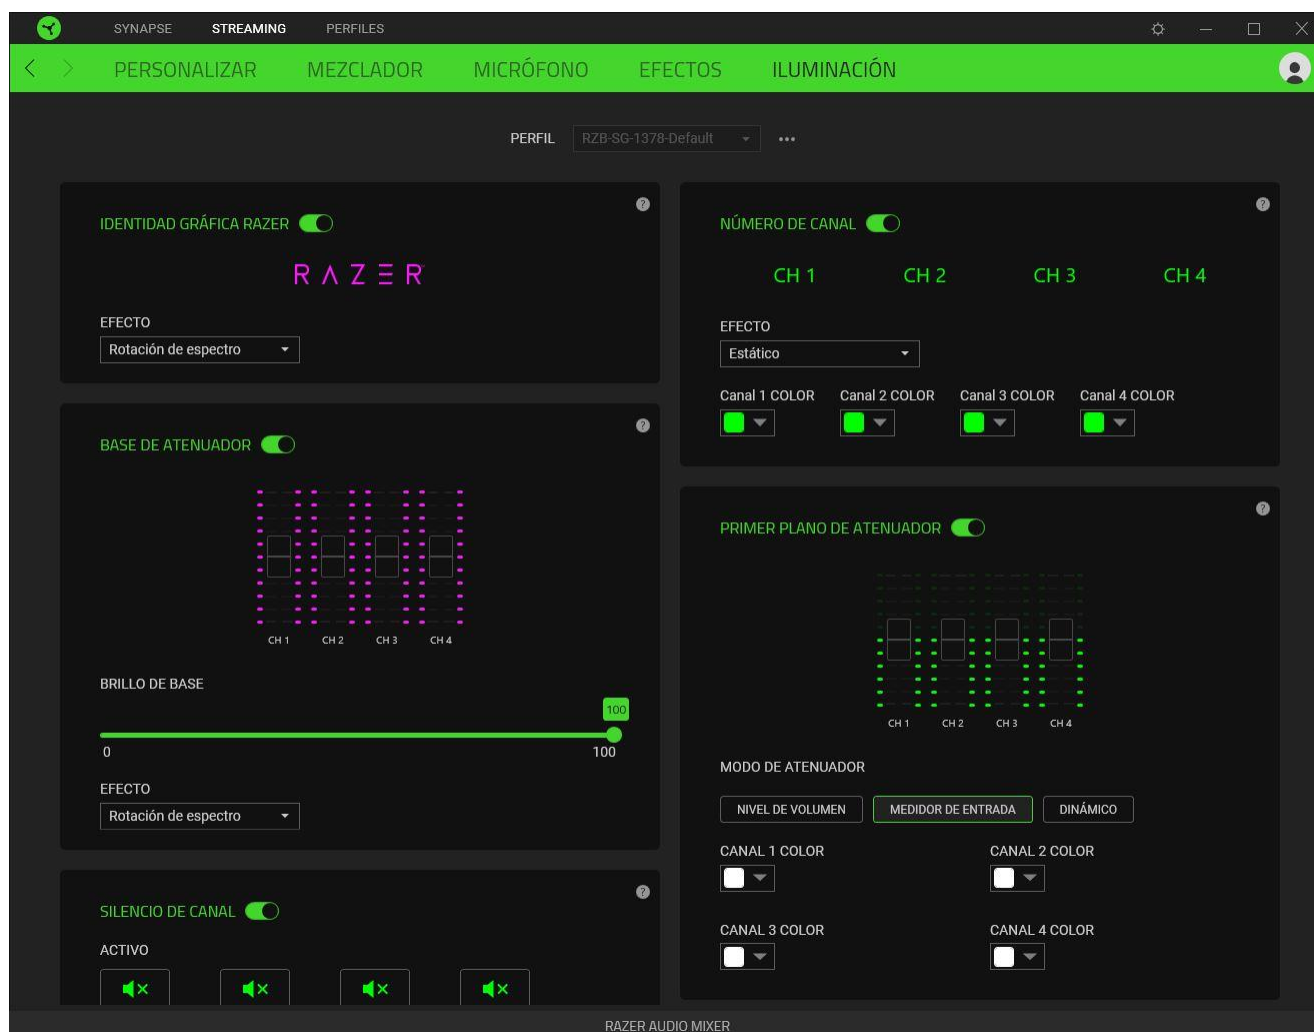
SYNAPSE STREAMING PERFILES

PERSONALIZAR MEZCLADOR MICRÓFONO EFECTOS ILUMINACIÓN

PERFIL RZB-SG-1378-Default •••

IDENTIDAD GRÁFICA RAZER

RAZER

EFECTO
Rotación de espectro

BASE DE ATENUADOR

CH 1 CH 2 CH 3 CH 4

BRILLO DE BASE

100
0 100

EFECTO
Rotación de espectro

SILENCIO DE CANAL

ACTIVO

NÚMERO DE CANAL

CH 1 CH 2 CH 3 CH 4

EFECTO
Estático

Canal 1 COLOR Canal 2 COLOR Canal 3 COLOR Canal 4 COLOR

PRIMER PLANO DE ATENUADOR

CH 1 CH 2 CH 3 CH 4

MODO DE ATENUADOR

NIVEL DE VOLUMEN MEDIDOR DE ENTRADA DINÁMICO

CANAL 1 COLOR CANAL 2 COLOR

CANAL 3 COLOR CANAL 4 COLOR

RAZER AUDIO MIXER